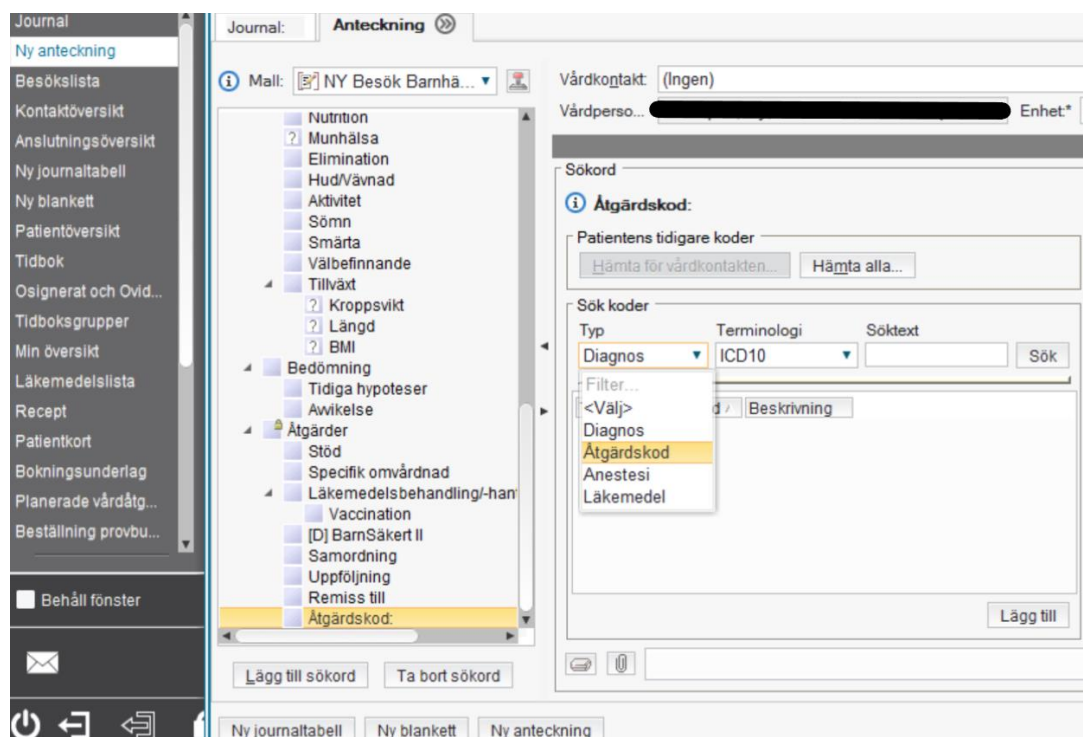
Journal
Ny anteckning
Besökslista
Kontaktöversikt
Anslutningsöversikt
Ny journaltabell
Ny blankett
Patientöversikt
Tidbok
Osignerat och Ovid...
Tidboksgrupper
Min översikt
Läkemedelslista
Recept
Patientkort
Bokningsunderlag
Planerade vårdåtg...
Beställning provbu...

Behåll fönster

Journal: Anteckning

Mall: NY Besök Barnhä...

Nutrition
Munhälsa
Elimination
Hud/Vävnad
Aktivitet
Sömn
Smärta
Välbefinnande
Tillväxt
Kroppsvikt
Längd
BMI
Bedömning
Tidiga hypoteser
Avvikelse
Åtgärder
Stöd
Specifik omvårdnad
Läkemedelsbehandling/-han
Vaccination
[D] BarnSäkert II
Samordning
Uppföljning
Remiss till
Åtgärdskod:

Lägg till sökord
Ta bort sökord

Vårdkontakt: (Ingen)
Vårdperso... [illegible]
Enhet:*

Sökord
Åtgärdskod:
Patientens tidigare koder
Hämta för vårdkontakten...
Hämta alla...
Sök koder
Typ
Terminologi
Söktext
Diagnos
ICD10
Sök
Filter...
<Välj>
Diagnos
Åtgärdskod
Anestesi
Läkemedel
d
Beskrivning
Lägg till

Ny journaltabell
Ny blankett
Ny anteckning